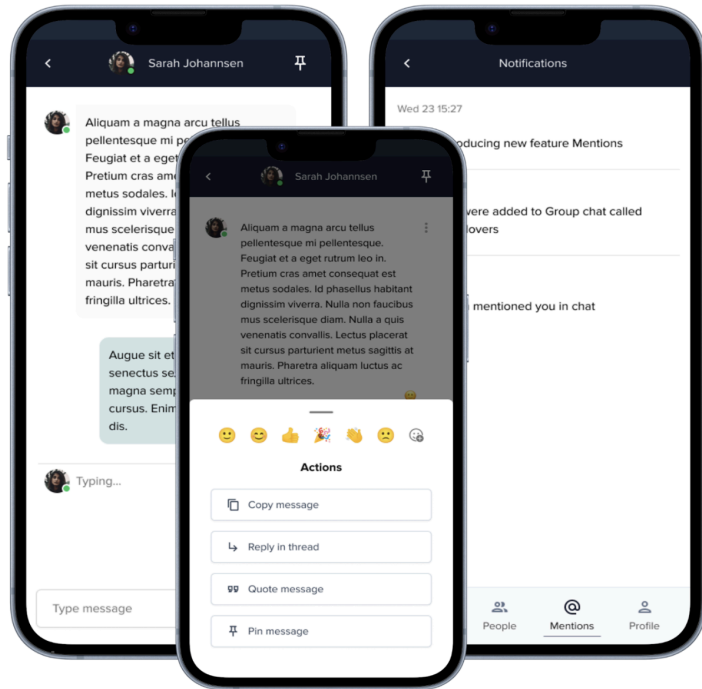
Sarah Johannsen

Aliquam a magna arcu tellus pellentesque mi pellentesque. Feugiat et a eget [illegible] Pretium cras amet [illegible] metus sodales. Id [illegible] dignissim viverra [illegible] mus scelerisque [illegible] venenatis conva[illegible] sit cursus parturi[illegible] mauris. Pharetra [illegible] fringilla ultrices.

Augue sit et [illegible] senectus se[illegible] magna semp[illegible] cursus. Enim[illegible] dis.

Typing...

Type message

Notifications

Wed 23 15:27

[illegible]ducing new feature Mentions

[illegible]were added to Group chat called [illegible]lovers

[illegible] mentioned you in chat

People

Mentions

Profile

Sarah Johannsen

Aliquam a magna arcu tellus pellentesque mi pellentesque. Feugiat et a eget rutrum leo in. Pretium cras amet consequat est metus sodales. Id phasellus habitant dignissim viverra. Nulla non faucibus mus scelerisque diam. Nulla a quis venenatis convallis. Lectus placerat sit cursus parturient metus sagittis at mauris. Pharetra aliquam luctus ac fringilla ultrices.

Actions

Copy message

Reply in thread

Quote message

Pin message